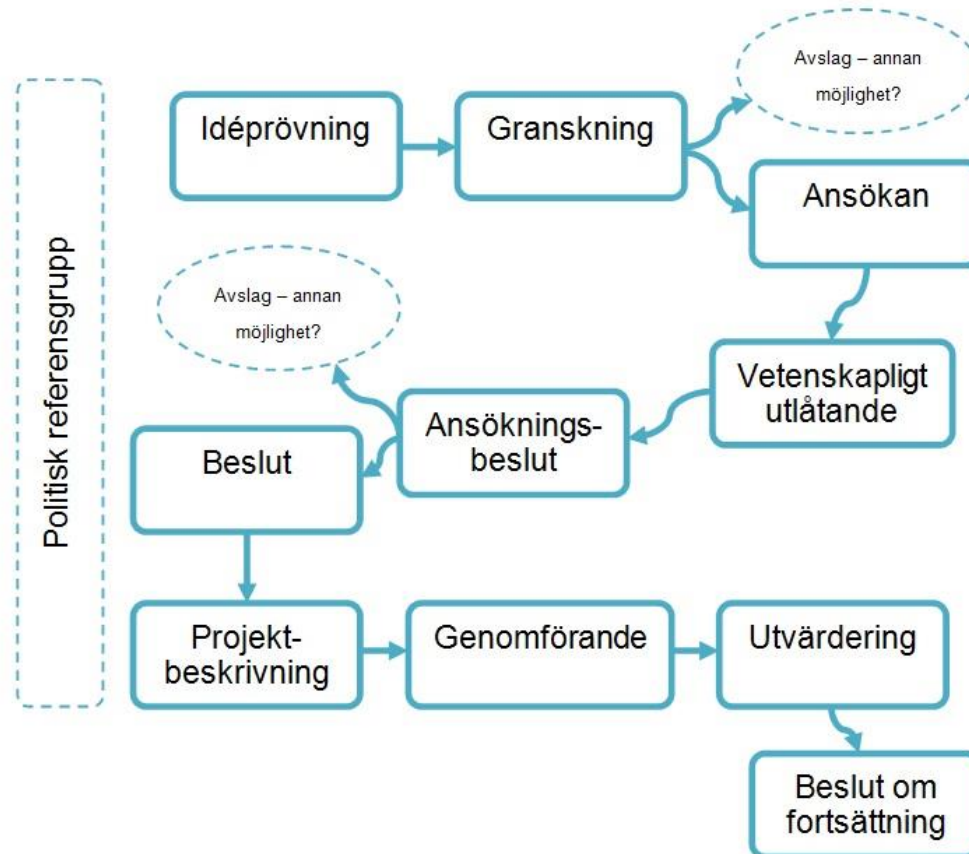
Politisk referensgrupp

Idéprövning

Granskning

Avslag – annan möjlighet?

Ansökan

Avslag – annan möjlighet?

Vetenskapligt utlåtande

Ansökningsbeslut

Beslut

Projektbeskrivning

Genomförande

Utvärdering

Beslut om fortsättning